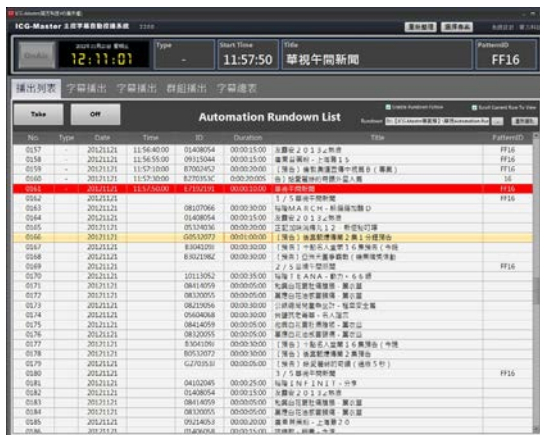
ICG-Master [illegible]

12:11:01

Type

Start Time
11:57:50

Title
華視午間新聞

PatternID
FF16

播出列表　字幕播出　字幕插出　群組播出　字幕邊表

Take　Off

Automation Rundown List

| No. | Type | Date | Time | ID | Duration | Title | PatternID |
|---|---|---|---|---|---|---|---|
| 0157 | - | 20121121 | 11:56:40:00 | 01408054 | 00:00:15:00 | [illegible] | FF16 |
| 0158 | - | 20121121 | 11:56:55:00 | 09315044 | 00:00:15:00 | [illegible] | FF16 |
| 0159 | - | 20121121 | 11:57:10:00 | B7002452 | 00:00:20:00 | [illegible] | FF16 |
| 0160 | - | 20121121 | 11:57:30:00 | B2703530 | 00:00:20:00 | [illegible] | 16 |
| 0161 | - | 20121121 | 11:57:50:00 | E7152191 | 00:00:10:00 | 華視午間新聞 | FF16 |
| 0162 | - | 20121121 | | | | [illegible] | FF16 |
| 0163 | - | 20121121 | | 08107066 | 00:00:30:00 | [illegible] | |
| 0164 | - | 20121121 | | 01408054 | 00:00:15:00 | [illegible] | |
| 0165 | - | 20121121 | | 05124036 | 00:00:30:00 | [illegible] | |
| 0166 | - | 20121121 | | G0532077 | 00:00:10:00 | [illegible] | |
| 0167 | - | 20121121 | | B3041050 | 00:00:10:00 | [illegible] | |
| 0168 | - | 20121121 | | B3021982 | 00:00:10:00 | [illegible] | |
| 0169 | - | 20121121 | | | | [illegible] | FF16 |
| 0170 | - | 20121121 | | 10113052 | 00:00:35:00 | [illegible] | |
| 0171 | - | 20121121 | | 08414059 | 00:00:15:00 | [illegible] | |
| 0172 | - | 20121121 | | 08320055 | 00:00:15:00 | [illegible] | |
| 0173 | - | 20121121 | | 08219056 | 00:00:30:00 | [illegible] | |
| 0174 | - | 20121121 | | 05604068 | 00:00:30:00 | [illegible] | |
| 0175 | - | 20121121 | | 08414059 | 00:00:15:00 | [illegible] | |
| 0176 | - | 20121121 | | 08320055 | 00:00:15:00 | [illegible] | |
| 0177 | - | 20121121 | | B3041050 | 00:00:10:00 | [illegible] | |
| 0178 | - | 20121121 | | B0532077 | 00:00:10:00 | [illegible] | |
| 0179 | - | 20121121 | | G2703530 | 00:00:05:00 | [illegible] | |
| 0180 | - | 20121121 | | | | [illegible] | FF16 |
| 0181 | - | 20121121 | | 04102045 | 00:00:25:00 | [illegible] | |
| 0182 | - | 20121121 | | 01408054 | 00:00:15:00 | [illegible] | |
| 0183 | - | 20121121 | | 08414059 | 00:00:15:00 | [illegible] | |
| 0184 | - | 20121121 | | 08320055 | 00:00:15:00 | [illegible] | |
| 0185 | - | 20121121 | | 09214053 | 00:00:20:00 | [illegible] | |